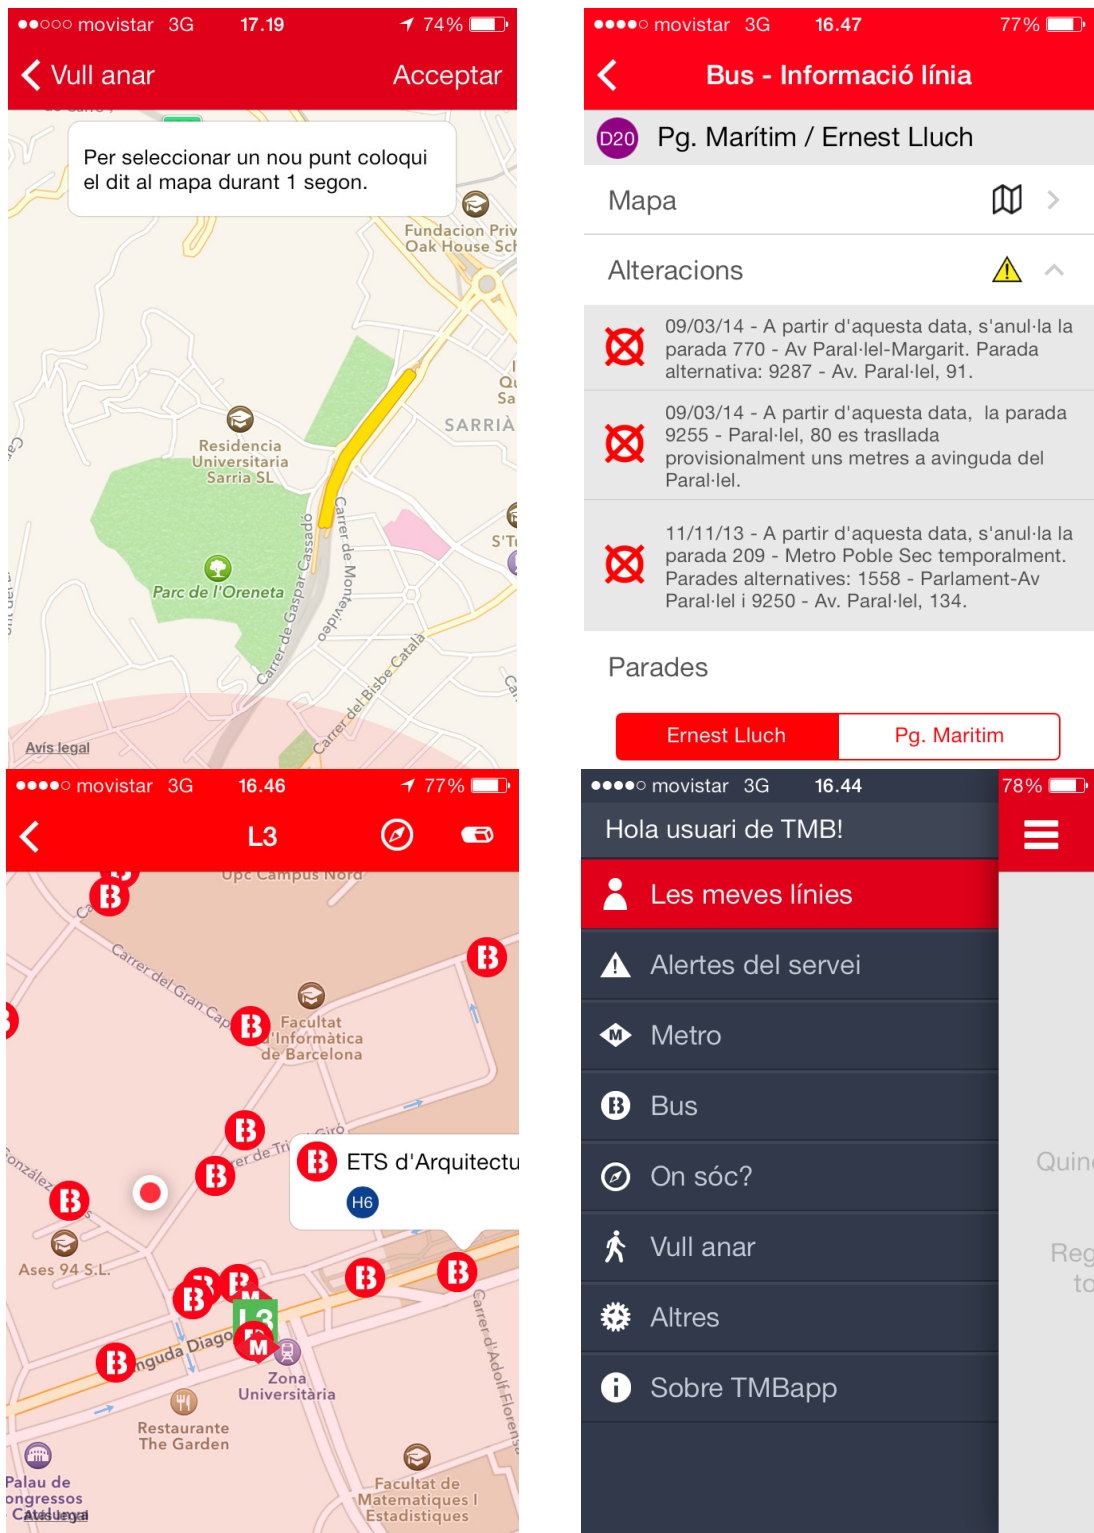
●●○○○ movistar 3G 17.19 74%

Vull anar Acceptar

Per seleccionar un nou punt coloqui el dit al mapa durant 1 segon.

Fundacion Priv
Oak House Sch
SARRIÀ
Residencia Universitaria Sarria SL
Parc de l'Oreneta
Carrer de Gaspar Cassadó
Carrer de Montevideo
Carrer del Bisbe Català
Avís legal

●●●●○ movistar 3G 16.47 77%

Bus - Informació línia

D20 Pg. Marítim / Ernest Lluch

Mapa

Alteracions

09/03/14 - A partir d'aquesta data, s'anul·la la parada 770 - Av Paral·lel-Margarit. Parada alternativa: 9287 - Av. Paral·lel, 91.

09/03/14 - A partir d'aquesta data, la parada 9255 - Paral·lel, 80 es trasllada provisionalment uns metres a avinguda del Paral·lel.

11/11/13 - A partir d'aquesta data, s'anul·la la parada 209 - Metro Poble Sec temporalment. Parades alternatives: 1558 - Parlament-Av Paral·lel i 9250 - Av. Paral·lel, 134.

Parades

Ernest Lluch | Pg. Marítim

●●●●○ movistar 3G 16.46 77%

L3

Upc Campus Nord
Carrer del Gran Capità
Facultat d'Informàtica de Barcelona
ETS d'Arquitectu
H6
Ases 94 S.L.
L3
Zona Universitària
Restaurante The Garden
Palau de Congressos Catalunya
Facultat de Matemàtiques i Estadístiques
Carrer d'Adolf Florensa

●●●●○ movistar 3G 16.44 78%

Hola usuari de TMB!

Les meves línies
Alertes del servei
Metro
Bus
On sóc?
Vull anar
Altres
Sobre TMBapp

Quin
Reg
to